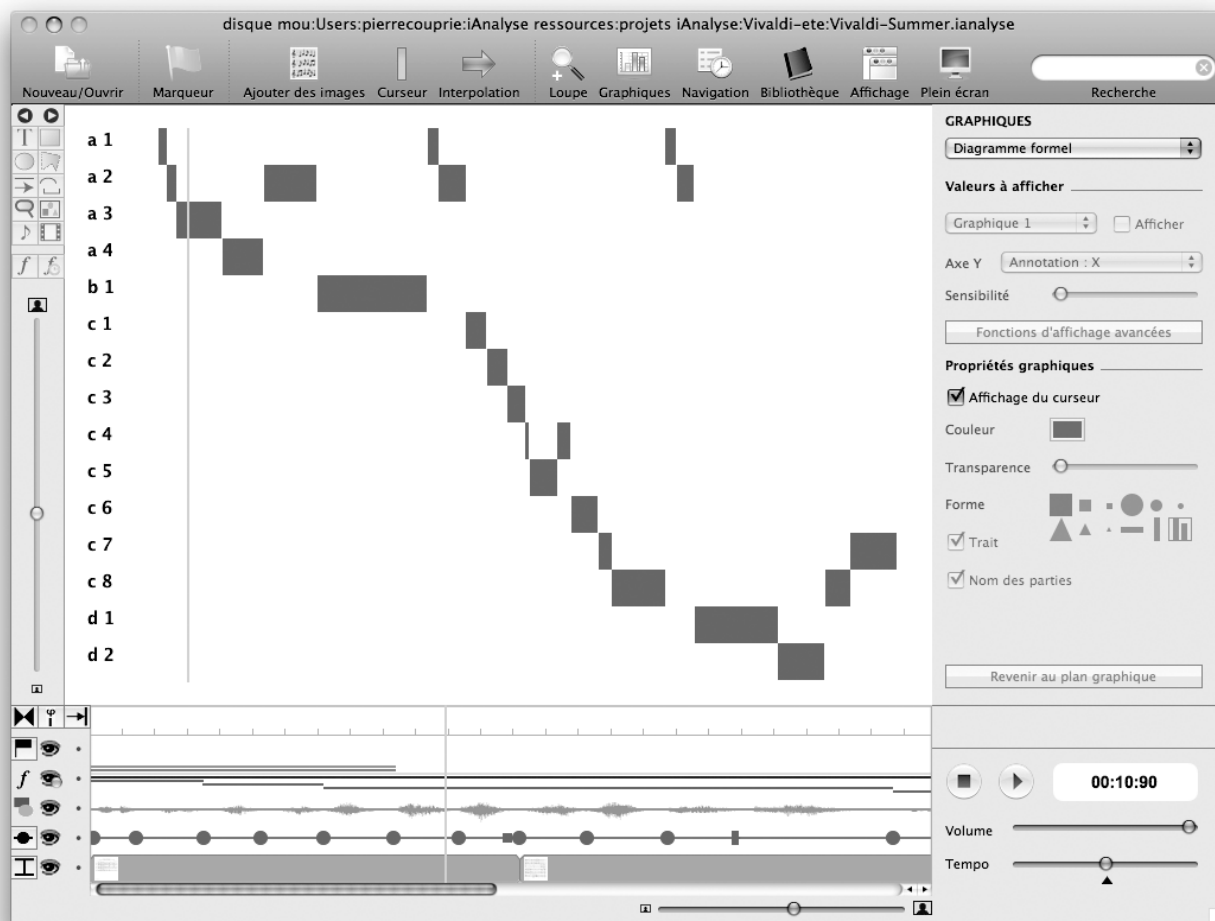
disque mou:Users:pierrecouprie:iAnalyse ressources:projets iAnalyse:Vivaldi-ete:Vivaldi-Summer.ianalyse

Nouveau/Ouvrir Marqueur Ajouter des images Curseur Interpolation Loupe Graphiques Navigation Bibliothèque Affichage Plein écran Recherche

a 1
a 2
a 3
a 4
b 1
c 1
c 2
c 3
c 4
c 5
c 6
c 7
c 8
d 1
d 2

GRAPHIQUES
Diagramme formel
Valeurs à afficher
Graphique 1 Afficher
Axe Y Annotation : X
Sensibilité
Fonctions d'affichage avancées
Propriétés graphiques
Affichage du curseur
Couleur
Transparence
Forme
Trait
Nom des parties
Revenir au plan graphique

00:10:90
Volume
Tempo